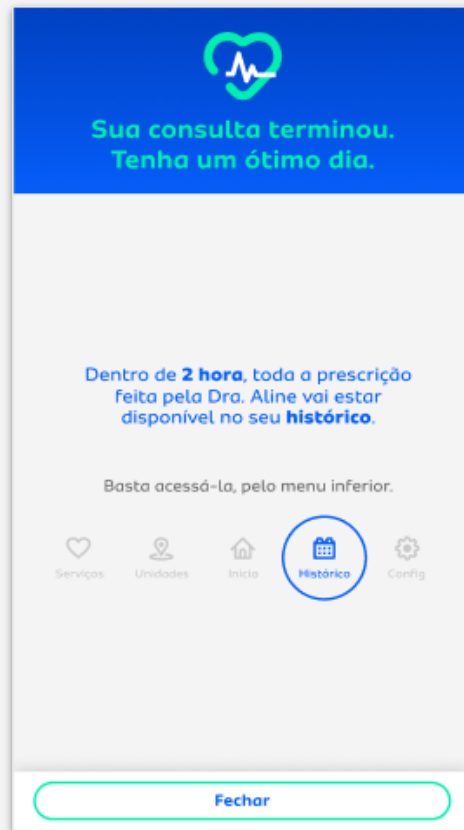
Sua consulta terminou.
Tenha um ótimo dia.

Dentro de **2 hora**, toda a prescrição feita pela Dra. Aline vai estar disponível no seu **histórico**.

Basta acessá-la, pelo menu inferior.

Serviços Unidades Início Histórico Config

Fechar